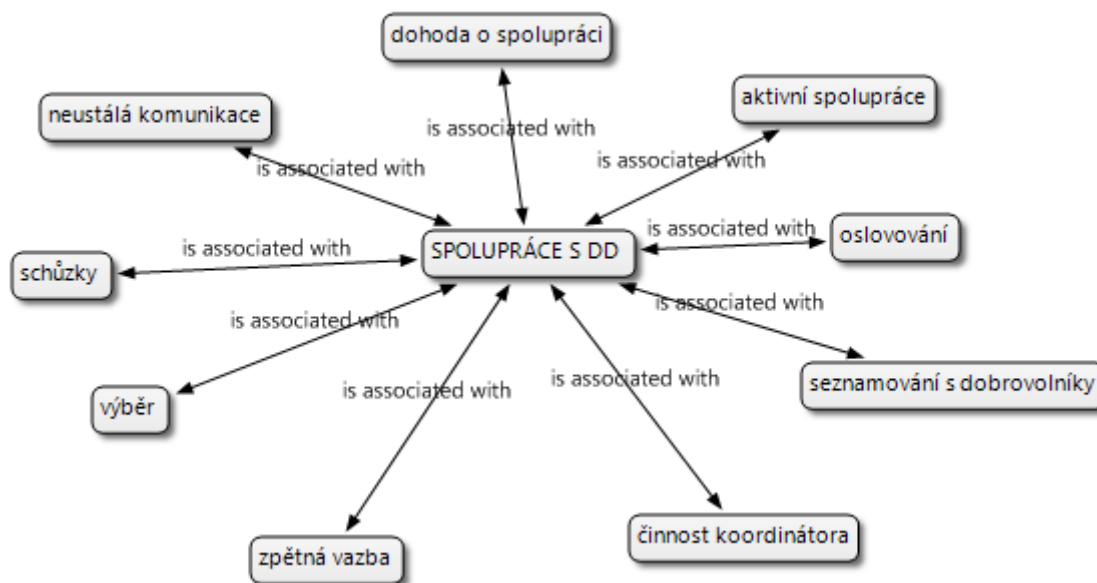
dohoda o spolupráci

neustálá komunikace

aktivní spolupráce

is associated with

is associated with

is associated with

is associated with

SPOLUPRÁCE S DD

is associated with

oslovování

schůzky

is associated with

is associated with

is associated with

is associated with

is associated with

seznamování s dobrovolníky

výběr

zpětná vazba

činnost koordinátora